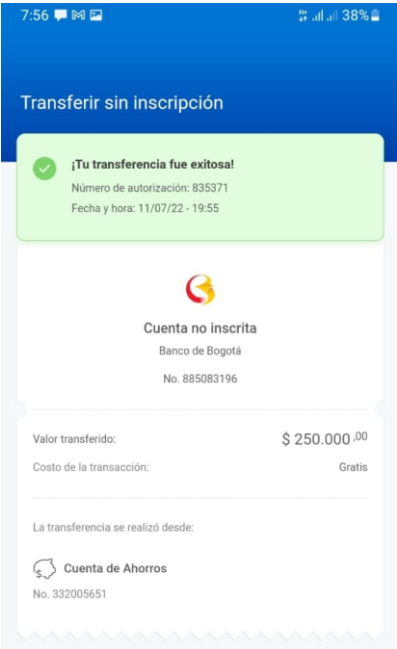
7:56 38%

Transferir sin inscripción

¡Tu transferencia fue exitosa!
Número de autorización: 835371
Fecha y hora: 11/07/22 - 19:55

Cuenta no inscrita
Banco de Bogotá
No. 885083196

Valor transferido: $ 250.000 ,00
Costo de la transacción: Gratis

La transferencia se realizó desde:

Cuenta de Ahorros
No. 332005651